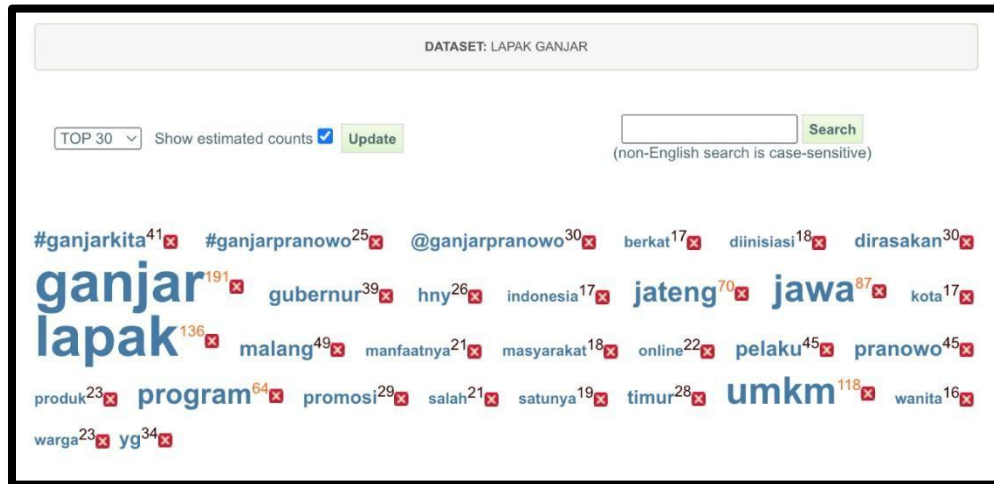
DATASET: LAPAK GANJAR

TOP 30 Show estimated counts Update

Search
(non-English search is case-sensitive)

#ganjarkita$^{41}$ #ganjarpranowo$^{25}$ @ganjarpranowo$^{30}$ berkat$^{17}$ diinisiasi$^{18}$ dirasakan$^{30}$ ganjar$^{191}$ gubernur$^{39}$ hny$^{26}$ indonesia$^{17}$ jateng$^{70}$ jawa$^{87}$ kota$^{17}$ lapak$^{136}$ malang$^{49}$ manfaatnya$^{21}$ masyarakat$^{18}$ online$^{22}$ pelaku$^{45}$ pranowo$^{45}$ produk$^{23}$ program$^{64}$ promosi$^{29}$ salah$^{21}$ satunya$^{19}$ timur$^{28}$ umkm$^{118}$ wanita$^{16}$ warga$^{23}$ yg$^{34}$